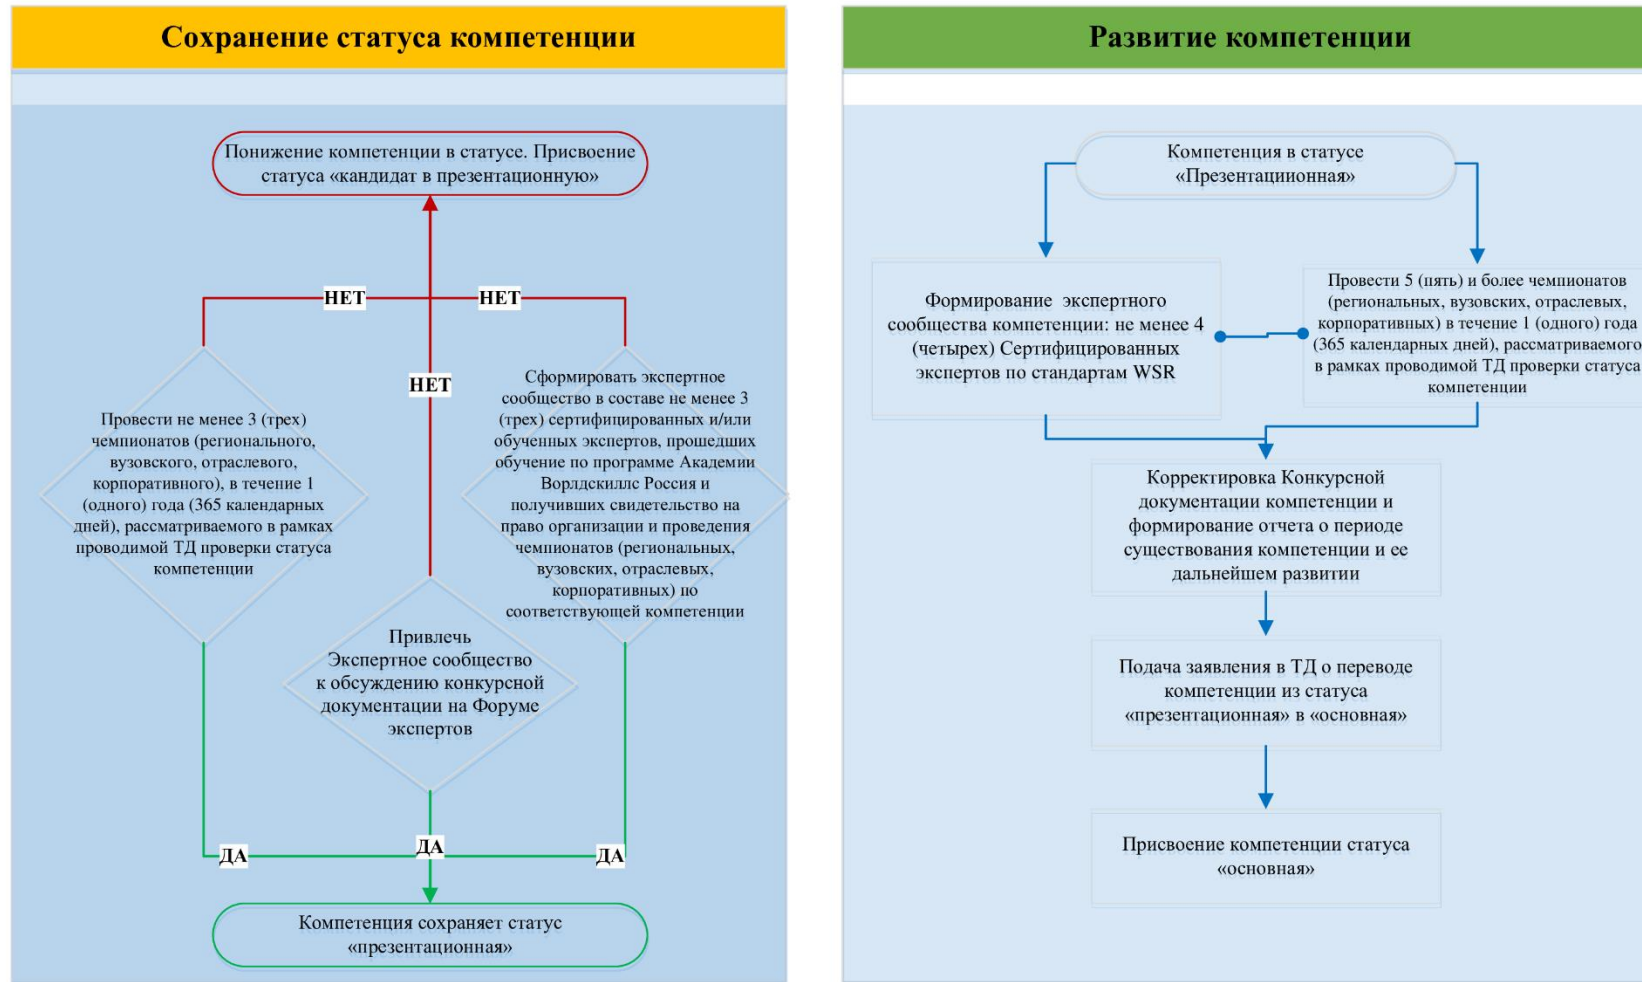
Сохранение статуса компетенции

Понижение компетенции в статусе. Присвоение статуса «кандидат в презентационную»

НЕТ

НЕТ

НЕТ

Провести не менее 3 (трех) чемпионатов (регионального, вузовского, отраслевого, корпоративного), в течение 1 (одного) года (365 календарных дней), рассматриваемого в рамках проводимой ТД проверки статуса компетенции

Сформировать экспертное сообщество в составе не менее 3 (трех) сертифицированных и/или обученных экспертов, прошедших обучение по программе Академии Ворлдскиллс Россия и получивших свидетельство на право организации и проведения чемпионатов (региональных, вузовских, отраслевых, корпоративных) по соответствующей компетенции

Привлечь Экспертное сообщество к обсуждению конкурсной документации на Форуме экспертов

ДА

ДА

ДА

Компетенция сохраняет статус «презентационная»

Развитие компетенции

Компетенция в статусе «Презентационная»

Формирование экспертного сообщества компетенции: не менее 4 (четырех) Сертифицированных экспертов по стандартам WSR

Провести 5 (пять) и более чемпионатов (региональных, вузовских, отраслевых, корпоративных) в течение 1 (одного) года (365 календарных дней), рассматриваемого в рамках проводимой ТД проверки статуса компетенции

Корректировка Конкурсной документации компетенции и формирование отчета о периоде существования компетенции и ее дальнейшем развитии

Подача заявления в ТД о переводе компетенции из статуса «презентационная» в «основная»

Присвоение компетенции статуса «основная»